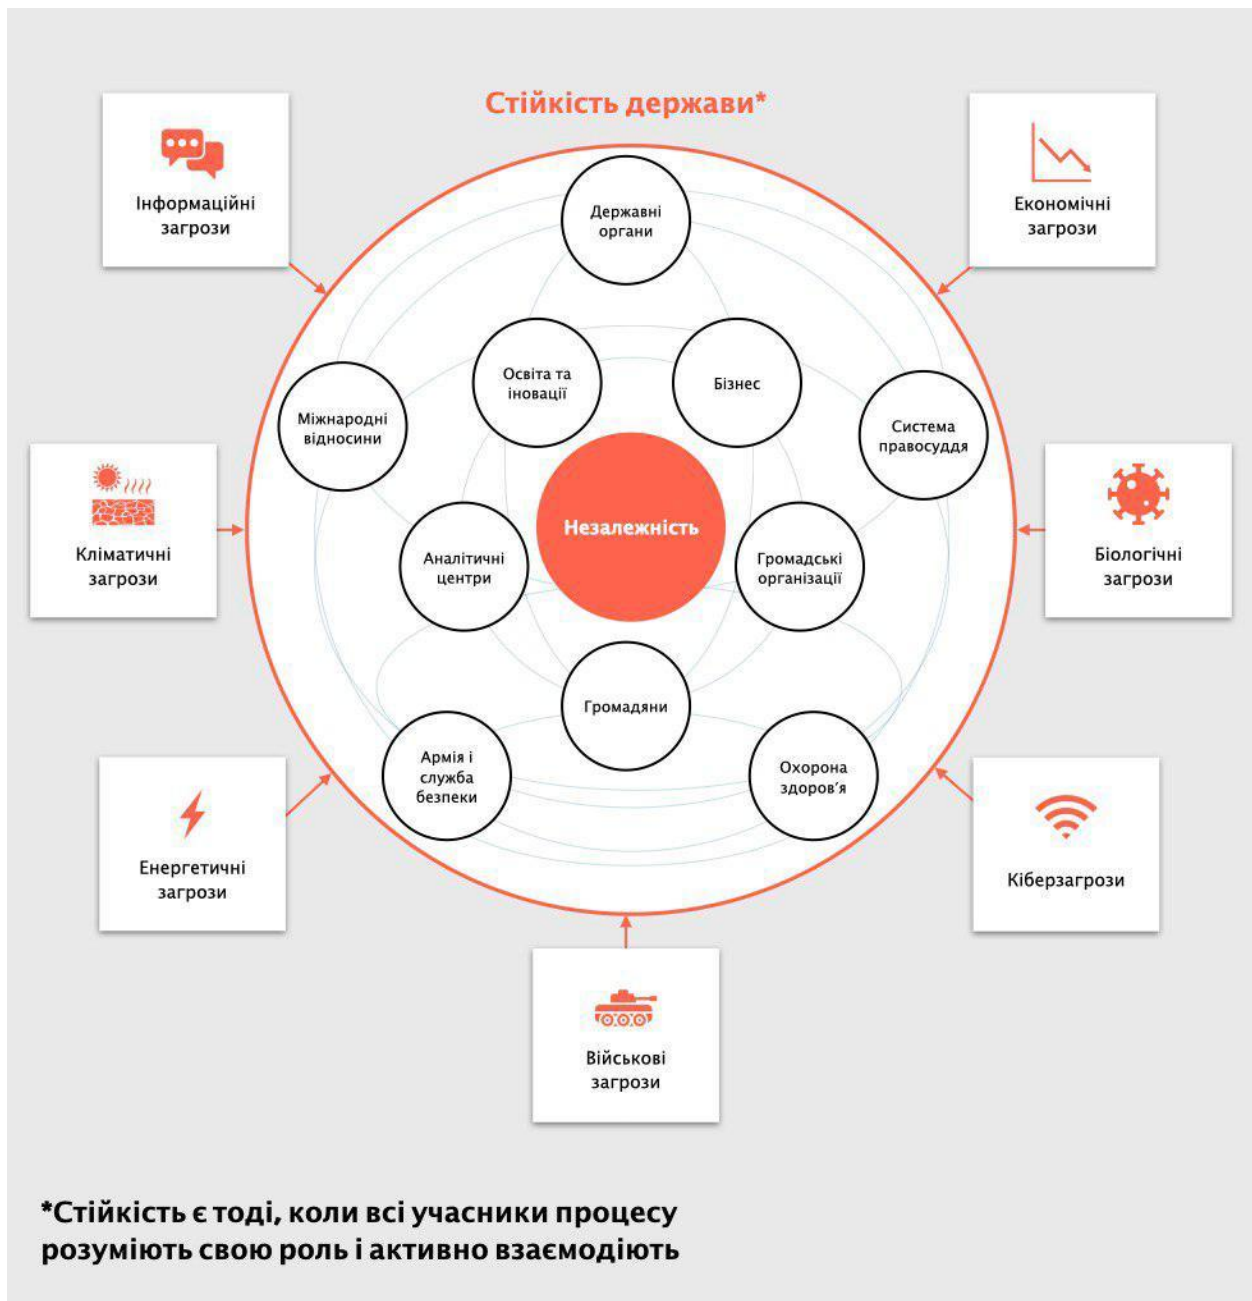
Стійкість держави*

Інформаційні загрози

Економічні загрози

Державні органи

Освіта та іновації

Бізнес

Міжнародні відносини

Система правосуддя

Кліматичні загрози

Незалежність

Біологічні загрози

Аналітичні центри

Громадські організації

Громадяни

Армія і служба безпеки

Охорона здоров'я

Енергетичні загрози

Кіберзагрози

Військові загрози

*Стійкість є тоді, коли всі учасники процесу розуміють свою роль і активно взаємодіють